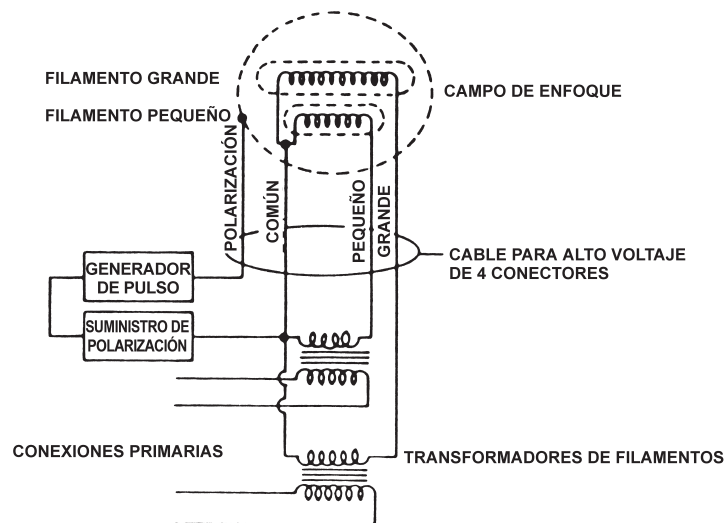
FILAMENTO GRANDE

FILAMENTO PEQUEÑO

CAMPO DE ENFOQUE

POLARIZACIÓN

COMÚN

PEQUEÑO

GRANDE

CABLE PARA ALTO VOLTAJE DE 4 CONECTORES

GENERADOR DE PULSO

SUMINISTRO DE POLARIZACIÓN

CONEXIONES PRIMARIAS

TRANSFORMADORES DE FILAMENTOS